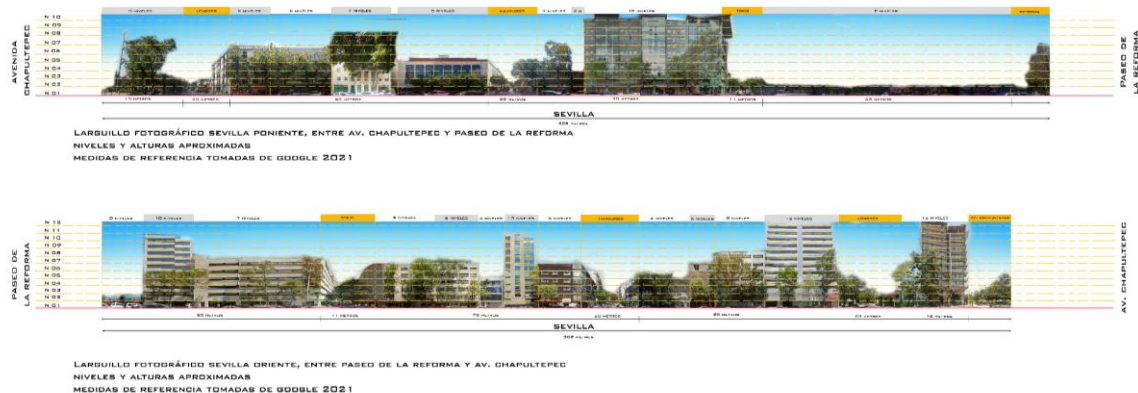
N 10
N 09
N 08
N 07
N 06
N 05
N 04
N 03
N 02
N 01

AVENIDA CHAPULTEPEC

PASEO DE LA REFORMA

SEVILLA

LARGUILLO FOTOGRÁFICO SEVILLA PONIENTE, ENTRE AV. CHAPULTEPEC Y PASEO DE LA REFORMA
NIVELES Y ALTURAS APROXIMADAS
MEDIDAS DE REFERENCIA TOMADAS DE GOOGLE 2021

N 12
N 11
N 10
N 09
N 08
N 07
N 06
N 05
N 04
N 03
N 02
N 01

PASEO DE LA REFORMA

AV. CHAPULTEPEC

SEVILLA

LARGUILLO FOTOGRÁFICO SEVILLA ORIENTE, ENTRE PASEO DE LA REFORMA Y AV. CHAPULTEPEC
NIVELES Y ALTURAS APROXIMADAS
MEDIDAS DE REFERENCIA TOMADAS DE GOOGLE 2021